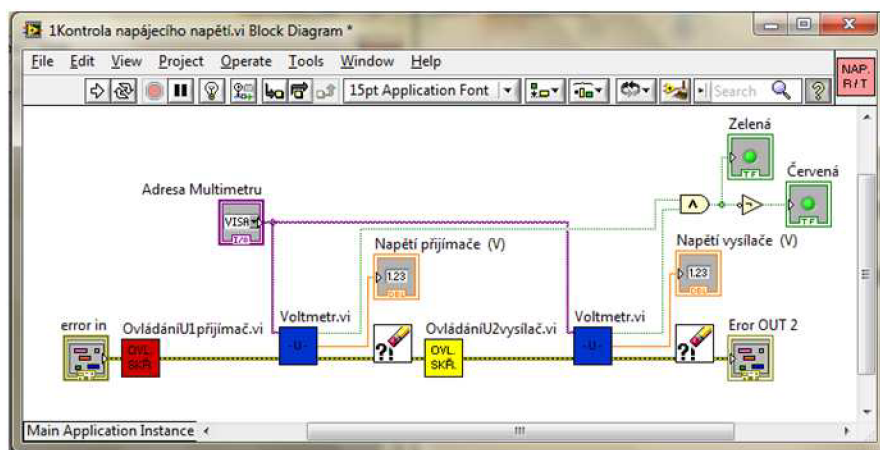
1Kontrola napájecího napětí.vi Block Diagram *

File Edit View Project Operate Tools Window Help

15pt Application Font

Search

NAP. R/T

Zelená

TF

Červená

TF

Adresa Multimetru

VISA

I/O

Napětí přijímače (V)

1.23

DBL

Napětí vysílače (V)

1.23

DBL

error in

OvládáníU1přijímač.vi

OVL SKŘ.

Voltmetr.vi

U

?!

OvládáníU2vysílač.vi

OVL SKŘ.

Voltmetr.vi

U

?!

Eror OUT 2

Main Application Instance